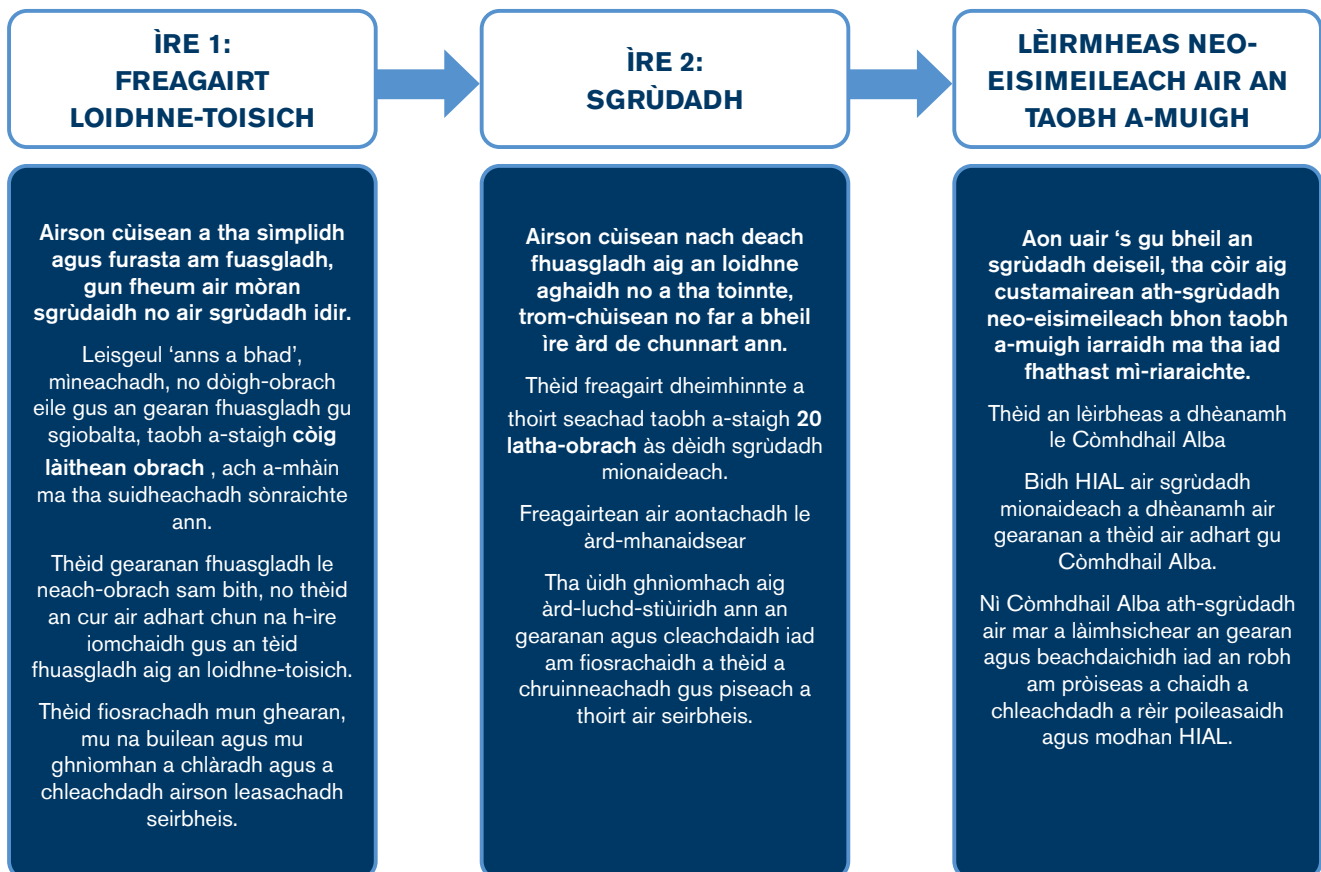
ÌRE 1:
FREAGAIRT
LOIDHNE-TOISICH

ÌRE 2:
SGRÙDADH

LÈIRMHEAS NEO-EISIMEILEACH AIR AN TAOBH A-MUIGH

**Airson cùisean a tha sìmplidh agus furasta am fuasgladh, gun fheum air mòran sgrùdaidh no air sgrùdadh idir.**

Leisgeul 'anns a bhad', mìneachadh, no dòigh-obrach eile gus an gearan fhuasgladh gu sgiobalta, taobh a-staigh **còig làithean obrach** , ach a-mhàin ma tha suidheachadh sònraichte ann.

Thèid gearanan fhuasgladh le neach-obrach sam bith, no thèid an cur air adhart chun na h-ìre iomchaidh gus an tèid fhuasgladh aig an loidhne-toisich.

Thèid fiosrachadh mun ghearan, mu na builean agus mu ghnìomhan a chlàradh agus a chleachdadh airson leasachadh seirbheis.

**Airson cùisean nach deach fhuasgladh aig an loidhne aghaidh no a tha toinnte, trom-chùisean no far a bheil ìre àrd de chunnart ann.**

Thèid freagairt dheimhinnte a thoirt seachad taobh a-staigh **20 latha-obrach** às dèidh sgrùdadh mionaideach.

Freagairtean air aontachadh le àrd-mhanaidsear

Tha ùidh ghnìomhach aig àrd-luchd-stiùiridh ann an gearanan agus cleachdaidh iad am fiosrachaidh a thèid a chruinneachadh gus piseach a thoirt air seirbheis.

**Aon uair 's gu bheil an sgrùdadh deiseil, tha còir aig custamairean ath-sgrùdadh neo-eisimeileach bhon taobh a-muigh iarraidh ma tha iad fhathast mì-riaraichte.**

Thèid an lèirbheas a dhèanamh le Còmhdhail Alba

Bidh HIAL air sgrùdadh mionaideach a dhèanamh air gearanan a thèid air adhart gu Còmhdhail Alba.

Nì Còmhdhail Alba ath-sgrùdadh air mar a làimhsichear an gearan agus beachdaichidh iad an robh am pròiseas a chaidh a chleachdadh a rèir poileasaidh agus modhan HIAL.